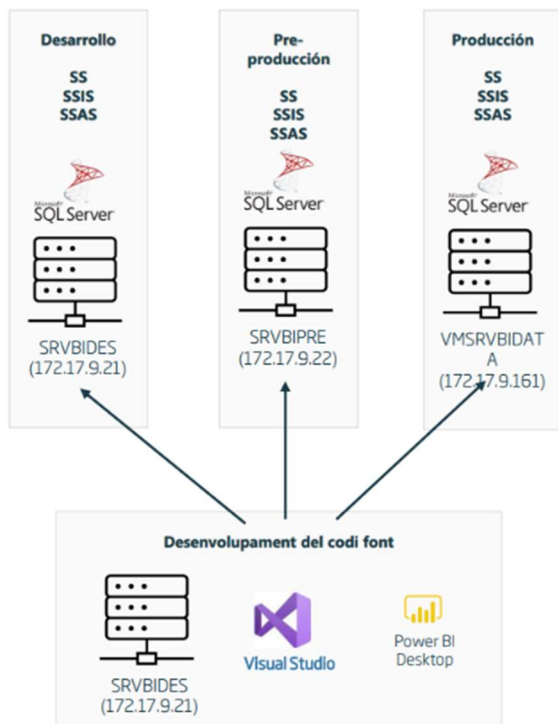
Desarrollo

SS
SSIS
SSAS

Microsoft
SQL Server

SRVBIDES
(172.17.9.21)

Pre-producción

SS
SSIS
SSAS

Microsoft
SQL Server

SRVBIPRE
(172.17.9.22)

Producción

SS
SSIS
SSAS

Microsoft
SQL Server

VMSRVBIDATA
(172.17.9.161)

Desenvolupament del codi font

SRVBIDES
(172.17.9.21)

Visual Studio

Power BI
Desktop